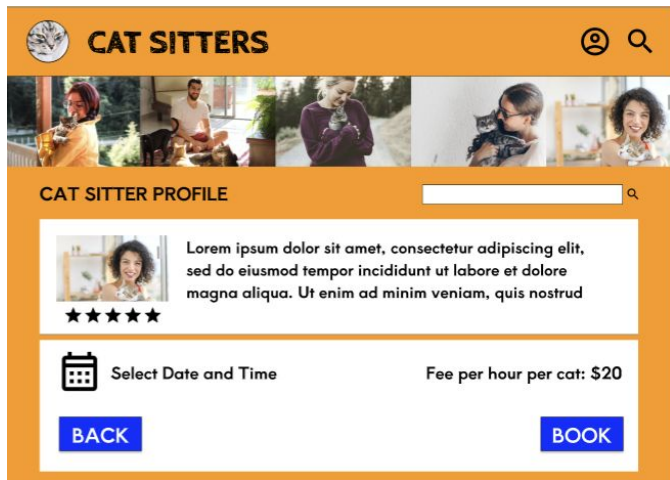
CAT SITTERS

CAT SITTER PROFILE

Lorem ipsum dolor sit amet, consectetur adipiscing elit, sed do eiusmod tempor incididunt ut labore et dolore magna aliqua. Ut enim ad minim veniam, quis nostrud

★★★★★

Select Date and Time

Fee per hour per cat: $20

BACK

BOOK